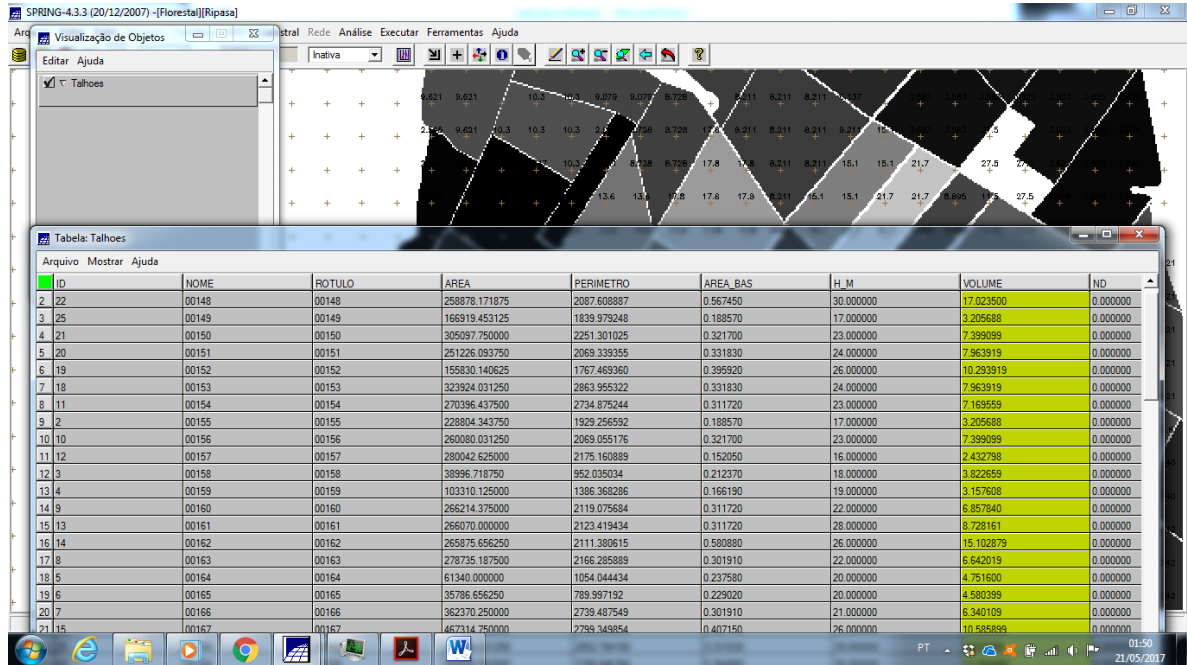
SPRING-4.3.3 (20/12/2007) -[Florestal][Ripasa]

Arq Visualização de Objetos

Editar Ajuda

Talhoes

stral Rede Análise Executar Ferramentas Ajuda

Inativa

Tabela: Talhoes

Arquivo Mostrar Ajuda

| | ID | NOME | ROTULO | AREA | PERIMETRO | AREA_BAS | H_M | VOLUME | ND |
|---|---|---|---|---|---|---|---|---|---|
| 2 | 22 | 00148 | 00148 | 258878.171875 | 2087.608887 | 0.567450 | 30.000000 | 17.023500 | 0.000000 |
| 3 | 25 | 00149 | 00149 | 166919.453125 | 1839.979248 | 0.188570 | 17.000000 | 3.205688 | 0.000000 |
| 4 | 21 | 00150 | 00150 | 305097.750000 | 2251.301025 | 0.321700 | 23.000000 | 7.399099 | 0.000000 |
| 5 | 20 | 00151 | 00151 | 251226.093750 | 2069.339355 | 0.331830 | 24.000000 | 7.963919 | 0.000000 |
| 6 | 19 | 00152 | 00152 | 155830.140625 | 1767.469360 | 0.395920 | 26.000000 | 10.293919 | 0.000000 |
| 7 | 18 | 00153 | 00153 | 323924.031250 | 2863.955322 | 0.331830 | 24.000000 | 7.963919 | 0.000000 |
| 8 | 11 | 00154 | 00154 | 270396.437500 | 2734.875244 | 0.311720 | 23.000000 | 7.169559 | 0.000000 |
| 9 | 2 | 00155 | 00155 | 228804.343750 | 1929.256592 | 0.188570 | 17.000000 | 3.205688 | 0.000000 |
| 10 | 10 | 00156 | 00156 | 260080.031250 | 2069.055176 | 0.321700 | 23.000000 | 7.399099 | 0.000000 |
| 11 | 12 | 00157 | 00157 | 280042.625000 | 2175.160889 | 0.152050 | 16.000000 | 2.432798 | 0.000000 |
| 12 | 3 | 00158 | 00158 | 38996.718750 | 952.035034 | 0.212370 | 18.000000 | 3.822659 | 0.000000 |
| 13 | 4 | 00159 | 00159 | 103310.125000 | 1386.368286 | 0.166190 | 19.000000 | 3.157608 | 0.000000 |
| 14 | 9 | 00160 | 00160 | 266214.375000 | 2119.075684 | 0.311720 | 22.000000 | 6.857840 | 0.000000 |
| 15 | 13 | 00161 | 00161 | 266070.000000 | 2123.419434 | 0.311720 | 28.000000 | 8.728161 | 0.000000 |
| 16 | 14 | 00162 | 00162 | 265875.656250 | 2111.380615 | 0.580880 | 26.000000 | 15.102879 | 0.000000 |
| 17 | 8 | 00163 | 00163 | 278735.187500 | 2166.285889 | 0.301910 | 22.000000 | 6.642019 | 0.000000 |
| 18 | 5 | 00164 | 00164 | 61340.000000 | 1054.044434 | 0.237580 | 20.000000 | 4.751600 | 0.000000 |
| 19 | 6 | 00165 | 00165 | 35786.656250 | 789.997192 | 0.229020 | 20.000000 | 4.580399 | 0.000000 |
| 20 | 7 | 00166 | 00166 | 362370.250000 | 2739.487549 | 0.301910 | 21.000000 | 6.340109 | 0.000000 |
| 21 | 15 | 00167 | 00167 | 467314.750000 | 2799.349854 | 0.407150 | 26.000000 | 10.585899 | 0.000000 |

PT 01:50 21/05/2017